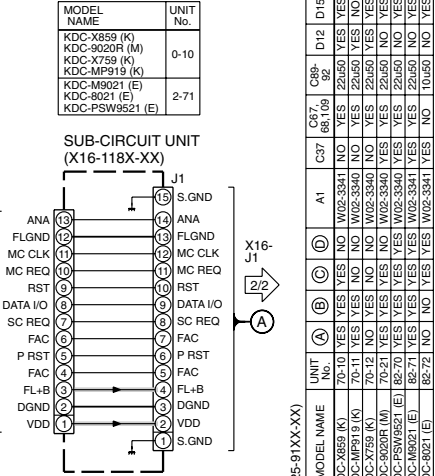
| MODEL NAME | UNIT No. |
|---|---|
| KDC-X859 (K) KDC-9020R (M) KDC-X759 (K) KDC-MP919 (K) | 0-10 |
| KDC-M9021 (E) KDC-8021 (E) KDC-PSW9521 (E) | 2-71 |

SUB-CIRCUIT UNIT (X16-118X-XX)

J1

15 S.GND
ANA 13 14 ANA
FLGND 12 13 FLGND
MC CLK 11 12 MC CLK
MC REQ 10 11 MC REQ
RST 9 10 RST
DATA I/O 8 9 DATA I/O
SC REQ 7 8 SC REQ
FAC 6 7 FAC
P RST 5 6 P RST
FAC 4 5 FAC
FL+B 3 4 FL+B
DGND 2 3 DGND
VDD 1 2 VDD
1 S.GND

X16-J1

2/2

A

5-91XX-XX)

| MODEL NAME | UNIT No. | Ⓐ | Ⓑ | Ⓒ | Ⓓ | A1 | C37 | C67, 68,109 | C89-92 | D12 | D15 |
|---|---|---|---|---|---|---|---|---|---|---|---|
| C-X859 (K) | 70-10 | YES | YES | YES | NO | W02-3341 | NO | YES | 22u50 | YES | YES |
| C-MP919 (K) | 70-11 | YES | YES | YES | NO | W02-3340 | NO | YES | 22u50 | YES | NO |
| C-X759 (K) | 70-12 | NO | YES | NO | NO | W02-3340 | YES | YES | 22u50 | YES | YES |
| C-9020R (M) | 70-21 | YES | YES | YES | NO | W02-3340 | YES | YES | 22u50 | NO | YES |
| C-PSW9521 (E) | 82-70 | YES | YES | YES | YES | W02-3340 | YES | YES | 22u50 | NO | YES |
| C-M9021 (E) | 82-71 | YES | YES | YES | YES | W02-3341 | YES | YES | 22u50 | NO | YES |
| C-8021 (E) | 82-72 | NO | NO | NO | YES | W02-3341 | YES | NO | 10u50 | NO | YES |